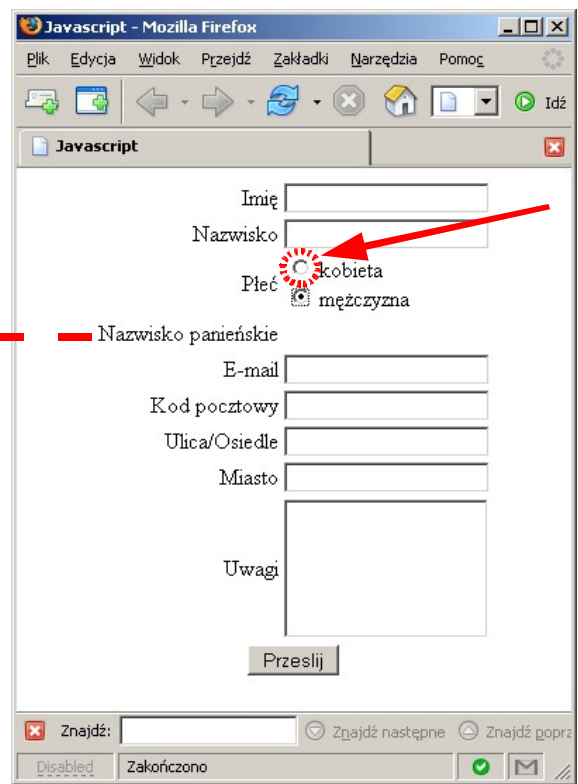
Javascript - Mozilla Firefox

Plik Edycja Widok Przejdź Zakładki Narzędzia Pomoc

Idź

Javascript

Imię

Nazwisko

Płeć kobieta

mężczyzna

Nazwisko panieńskie

E-mail

Kod pocztowy

Ulica/Osiedle

Miasto

Uwagi

Prześlij

Znajdź: Znajdź następne Znajdź poprz

Disabled Zakończono